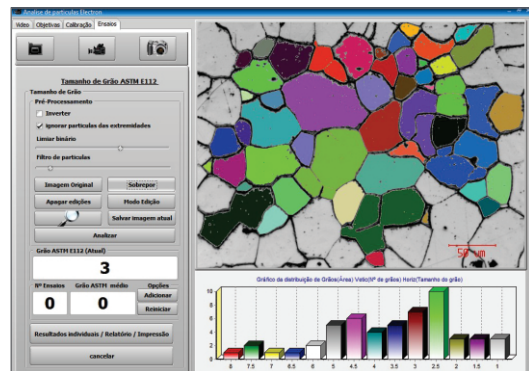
Analise de partículas Electron

Vídeo | Objetivas | Calibração | Ensaios

Tamanho de Grão ASTM E112

Tamanho de Grão

Pré-Processamento

Inverter

Ignorar partículas das extremidades

Limiar binário

Filtro de partículas

Imagem Original | Sobrepor

Apagar edições | Modo Edição

Salvar imagem atual

Analisar

Grão ASTM E112 (Atual)

3

Nº Ensaios | Grão ASTM médio | Opções

0 | 0

Adicionar

Reiniciar

Resultados individuais / Relatório / Impressão

cancelar

50 µm

Gráfico de distribuição de Grãos(Área) Vert(nº de grãos) Horiz(Tamanho de grão)

10
8
6
4
2
0

8 | 7.5 | 7 | 6.5 | 6 | 5 | 4.5 | 4 | 3.5 | 3 | 2.5 | 2 | 1.5 | 1